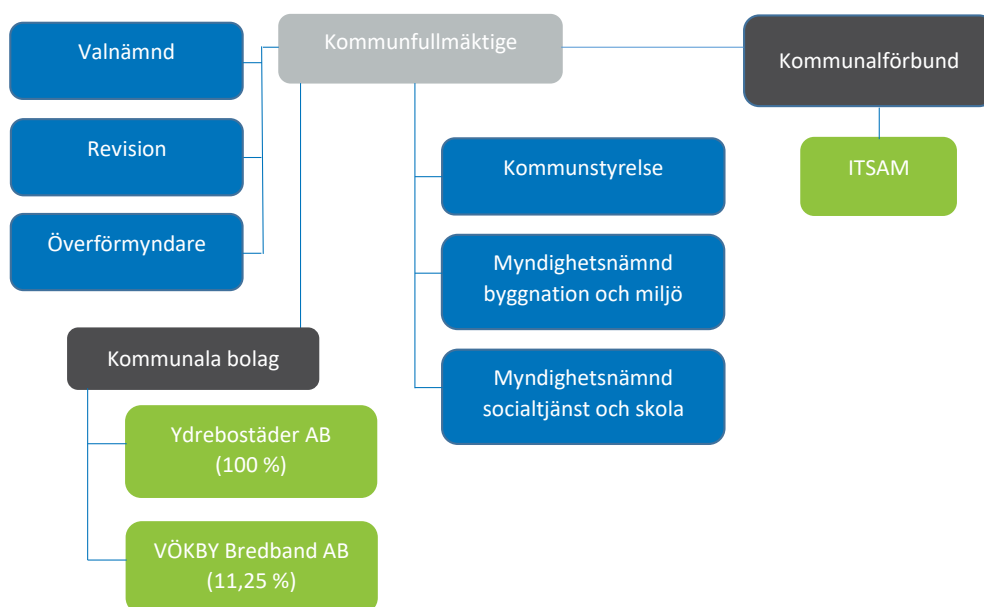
Kommunfullmäktige

Valnämnd

Revision

Överförmyndare

Kommunalförbund

ITSAM

Kommunstyrelse

Myndighetsnämnd byggnation och miljö

Myndighetsnämnd socialtjänst och skola

Kommunala bolag

Ydrebostäder AB (100 %)

VÖKBY Bredband AB (11,25 %)